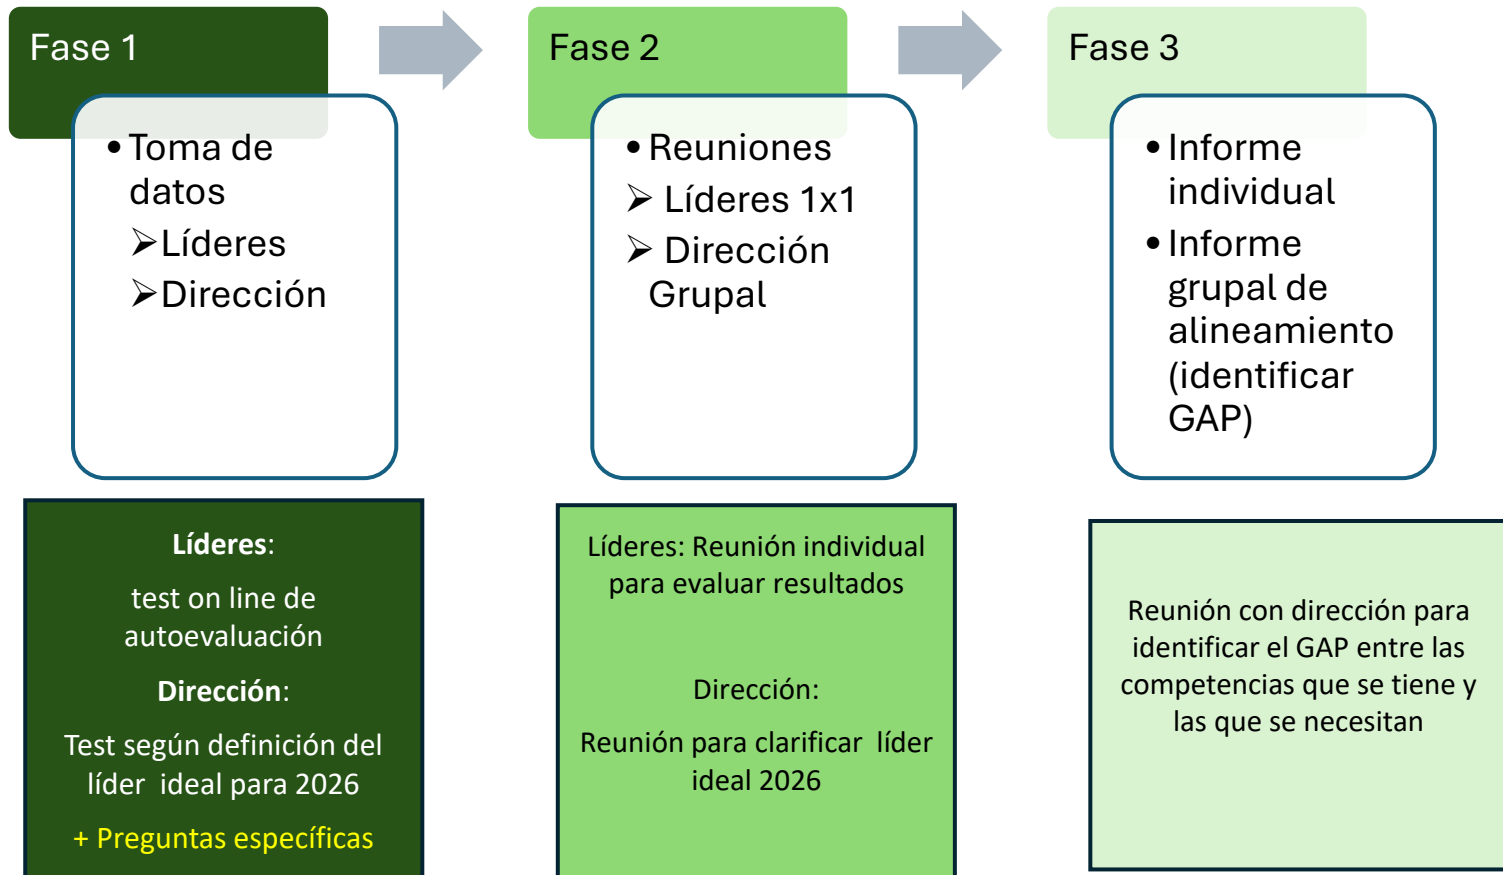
Fase 1

• Toma de datos
➢Líderes
➢Dirección

Fase 2

• Reuniones
➢ Líderes 1x1
➢ Dirección Grupal

Fase 3

• Informe individual
• Informe grupal de alineamiento (identificar GAP)

**Líderes**:

test on line de autoevaluación

**Dirección**:

Test según definición del líder ideal para 2026

+ Preguntas específicas

Líderes: Reunión individual para evaluar resultados

Dirección:

Reunión para clarificar líder ideal 2026

Reunión con dirección para identificar el GAP entre las competencias que se tiene y las que se necesitan